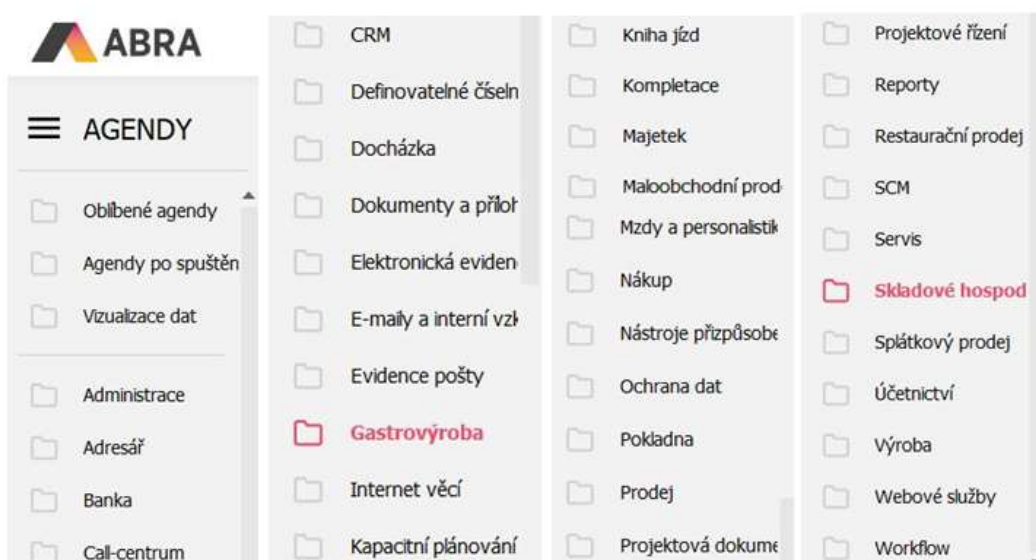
ABRA

AGENDY

Oblíbené agendy
Agendy po spuštěn
Vizualizace dat

Administrace
Adresář
Banka
Call-centrum

CRM
Definovatelné čísel
Docházka
Dokumenty a příloh
Elektronická eviden
E-maily a interní vzk
Evidence pošty
Gastrovýroba
Internet věcí
Kapacitní plánování

Kniha jízd
Kompletace
Majetek
Maloobchodní prod
Mzdy a personalistik
Nákup
Nástroje přizpůsobe
Ochrana dat
Pokladna
Prodej
Projektová dokume

Projektové řízení
Reporty
Restaurační prodej
SCM
Servis
Skladové hospod
Splátkový prodej
Účetnictví
Výroba
Webové služby
Workflow